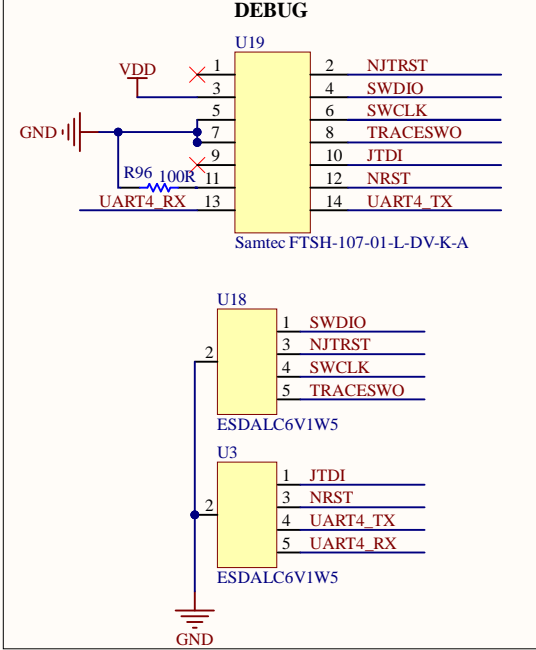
DEBUG

U19

VDD

GND

R96 100R

UART4_RX

1
3
5
7
9
11
13

2 NJTRST
4 SWDIO
6 SWCLK
8 TRACESWO
10 JTDI
12 NRST
14 UART4_TX

Samtec FTSH-107-01-L-DV-K-A

U18

2

1 SWDIO
3 NJTRST
4 SWCLK
5 TRACESWO

ESDALC6V1W5

U3

2

1 JTDI
3 NRST
4 UART4_TX
5 UART4_RX

ESDALC6V1W5

GND